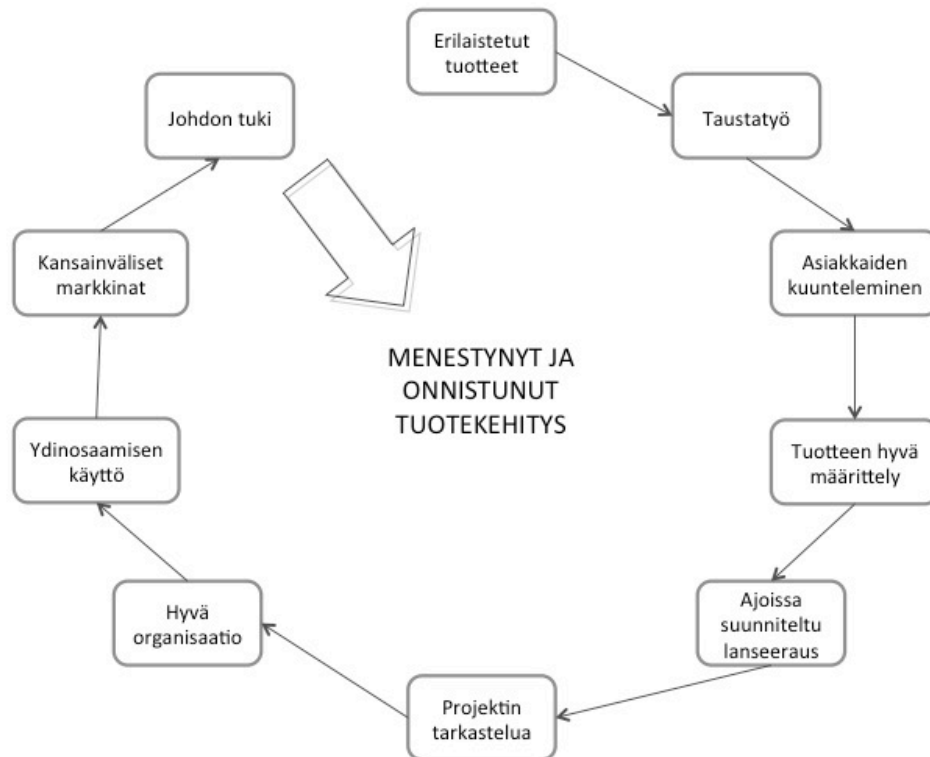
Erilaistetut tuotteet

Taustatyö

Asiakkaiden kuunteleminen

Tuotteen hyvä määrittely

Ajoissa suunniteltu lanseeraus

Projektin tarkastelua

Hyvä organisaatio

Ydinosaamisen käyttö

Kansainväliset markkinat

Johdon tuki

MENESTYNYT JA ONNISTUNUT TUOTEKEHITYS